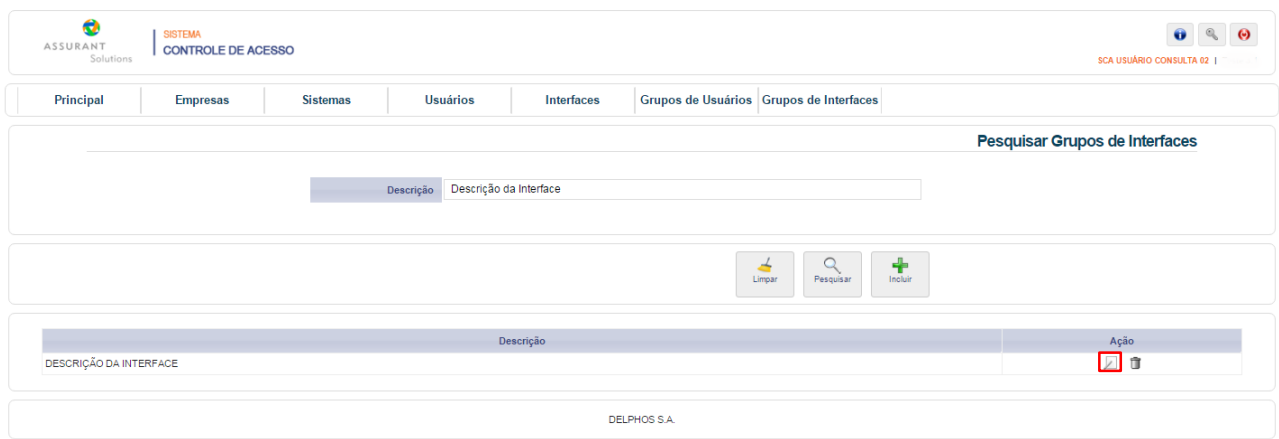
ASSURANT Solutions

SISTEMA
CONTROLE DE ACESSO

SCA USUÁRIO CONSULTA 02 | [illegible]

Principal | Empresas | Sistemas | Usuários | Interfaces | Grupos de Usuários | Grupos de Interfaces

Pesquisar Grupos de Interfaces

Descrição | Descrição da Interface

Limpar | Pesquisar | Incluir

| Descrição | Ação |
|---|---|
| DESCRIÇÃO DA INTERFACE | |

DELPHOS S.A.